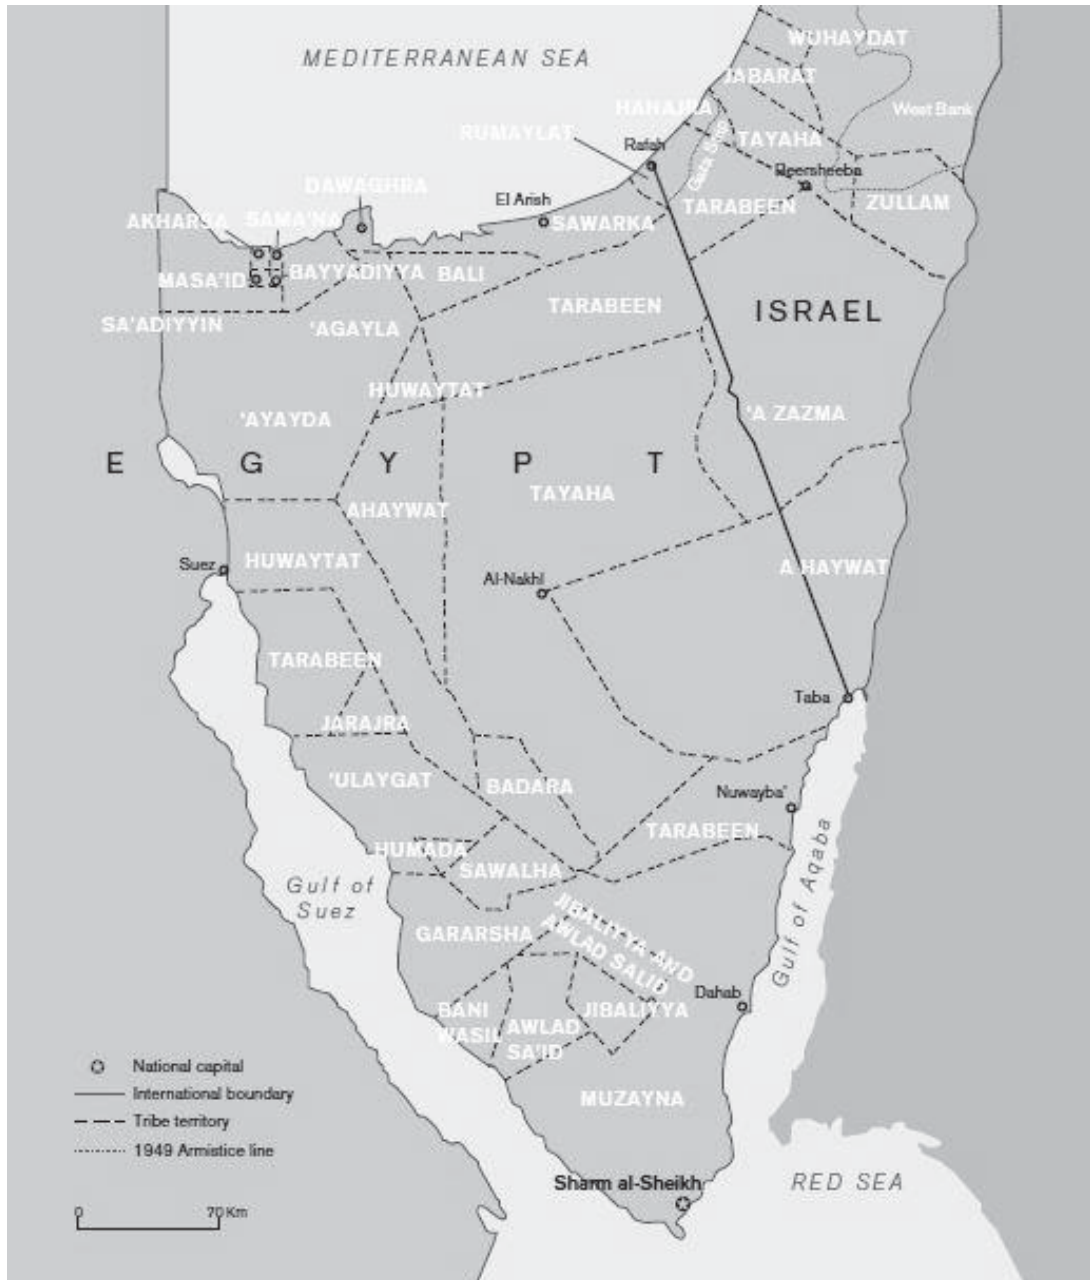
MEDITERRANEAN SEA

WUHAYDAT
JABARAT
HANAJRA
West Bank
RUMAYLAT
Rafah
Gaza Strip
TAYAHA
Beersheeba
DAWAGHRA
El Arish
TARABEEN
ZULLAM
AKHARSA
SAMA'NA
SAWARKA
MASA'ID
BAYYADIYYA
BALI
SA'ADIYYIN
'AGAYLA
TARABEEN
ISRAEL
HUWAYTAT
'AYAYDA
'A ZAZMA
E G Y P T
TAYAHA
AHAYWAT
Suez
HUWAYTAT
Al-Nakhl
A HAYWAT
TARABEEN
Taba
JARAJRA
'ULAYGAT
BADARA
Nuwayba'
TARABEEN
HUMADA
SAWALHA
Gulf of Suez
Gulf of Aqaba
GARARSHA
JIBALIYYA AND AWLAD SA'ID
Dahab
BANI WASIL
AWLAD SA'ID
JIBALIYYA
MUZAYNA

National capital
International boundary
Tribe territory
1949 Armistice line

0
70 Km

Sharm al-Sheikh
RED SEA